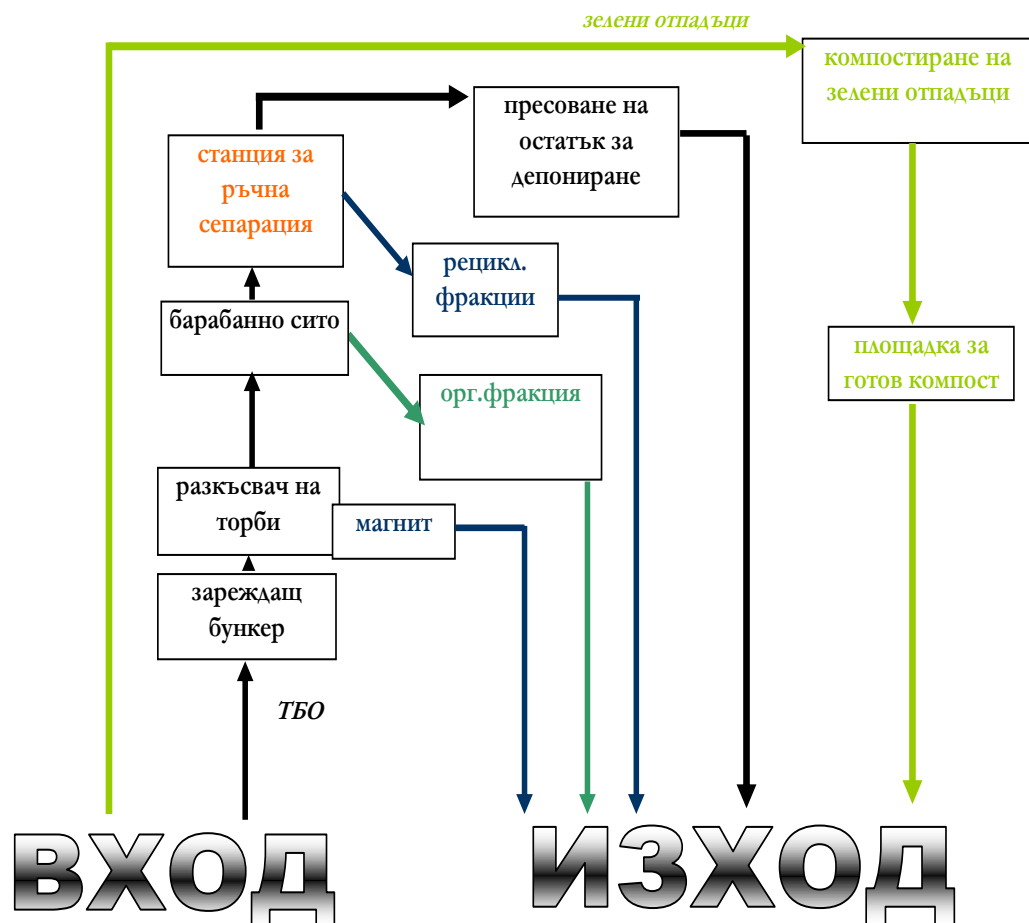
зелени отпадъци

компостиране на зелени отпадъци

пресоване на остатък за депониране

станция за ръчна сепарация

рецикл. фракции

барабанно сито

орг.фракция

площадка за готов компост

разкъсвач на торби

магнит

зареждащ бункер

ТБО

ВХОД

ИЗХОД